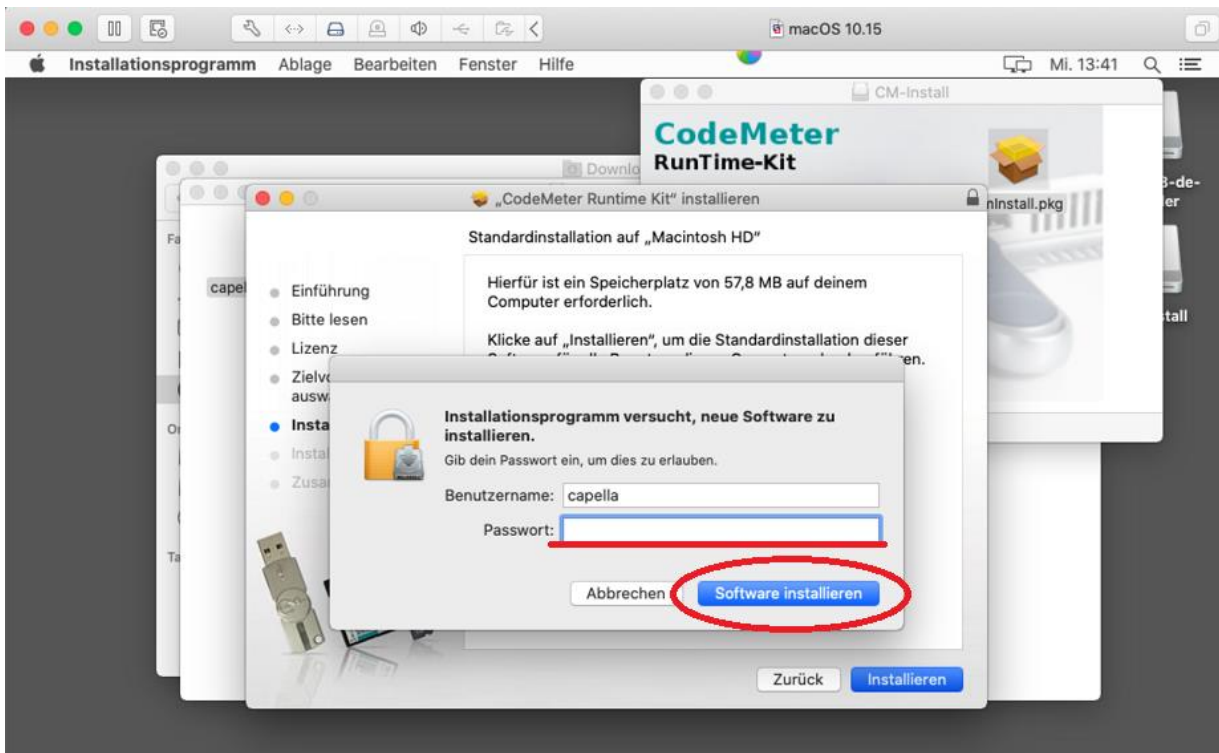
macOS 10.15

Installationsprogramm Ablage Bearbeiten Fenster Hilfe

Mi. 13:41

CM-Install

CodeMeter
RunTime-Kit

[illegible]nInstall.pkg

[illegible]3-de-
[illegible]er

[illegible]tall

Downlo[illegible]

„CodeMeter Runtime Kit" installieren

Standardinstallation auf „Macintosh HD"

Fa

cape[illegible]

Einführung
Bitte lesen
Lizenz
Zielv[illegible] ausw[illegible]
Insta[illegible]
Insta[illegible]
Zusa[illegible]

O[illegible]

Ta

Hierfür ist ein Speicherplatz von 57,8 MB auf deinem Computer erforderlich.

Klicke auf „Installieren", um die Standardinstallation dieser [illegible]

Installationsprogramm versucht, neue Software zu installieren.

Gib dein Passwort ein, um dies zu erlauben.

Benutzername: capella

Passwort:

Abbrechen

Software installieren

Zurück

Installieren